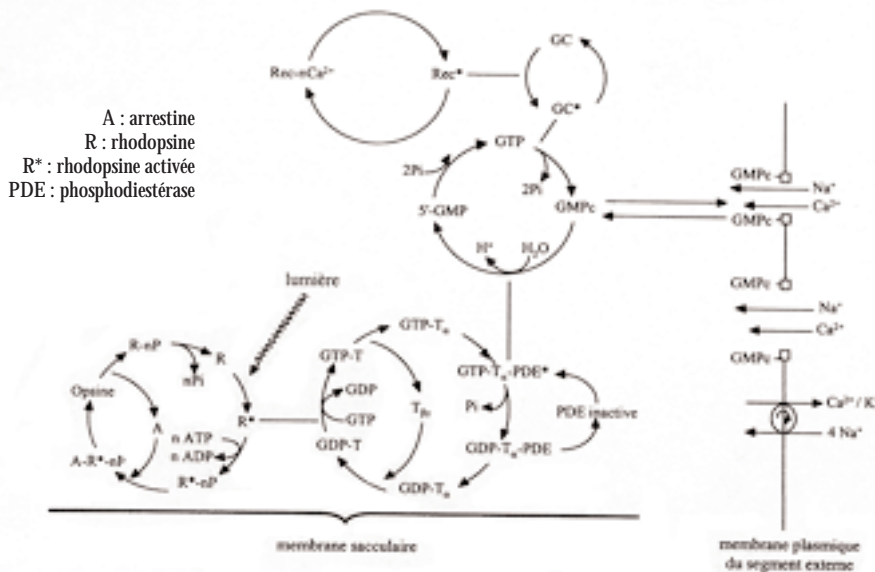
A : arrestine
R : rhodopsine
R* : rhodopsine activée
PDE : phosphodiestérase

Rec-nCa$^{2+}$

Rec*

GC

GC*

GTP

2Pi

2Pi

5'-GMP

GMPc

H$^{+}$

H$_2$O

GMPc

Na$^{+}$

Ca$^{2+}$

GMPc

GMPc

Na$^{+}$

Ca$^{2+}$

GMPc

Ca$^{2+}$ / K

4 Na$^{+}$

lumière

R-nP

R

nPi

Opsine

A

R*

n ATP

n ADP

A-R*-nP

R*-nP

GTP-T$_\alpha$

GTP-T

GDP

GTP

T$_{\beta\gamma}$

GDP-T

GDP-T$_\alpha$

GTP-T$_\alpha$-PDE*

Pi

PDE inactive

GDP-T$_\alpha$-PDE

membrane sacculaire

membrane plasmique du segment externe